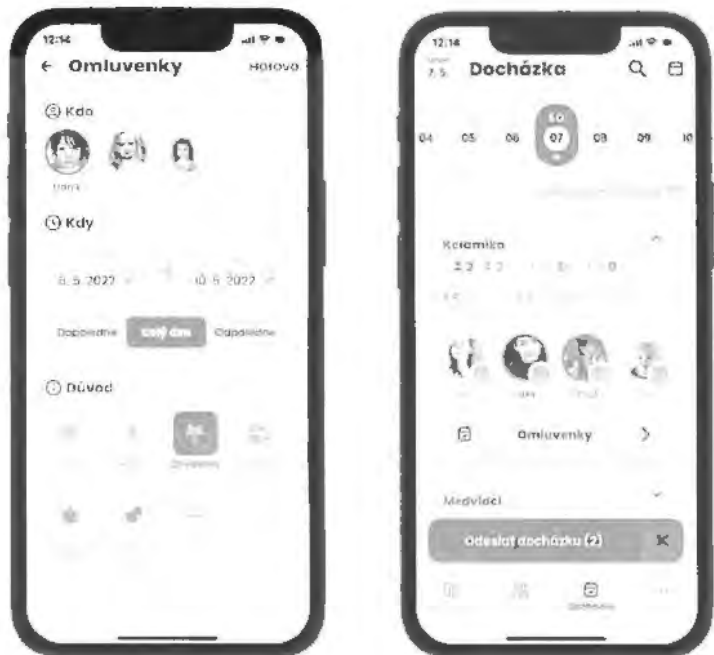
12:14

← Omluvenky Hotovo

Kdo

Vašek

Kdy

6. 5. 2022 10. 5. 2022

Dopoledne Celý den Odpoledne

Důvod

Zdravotní

12:14

7. 5. Docházka

So

04 05 06 07 08 09 10

Keramika

2 2 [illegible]

Omluvenky >

Medvídci

Odeslat docházku (2) ✕

Docházka